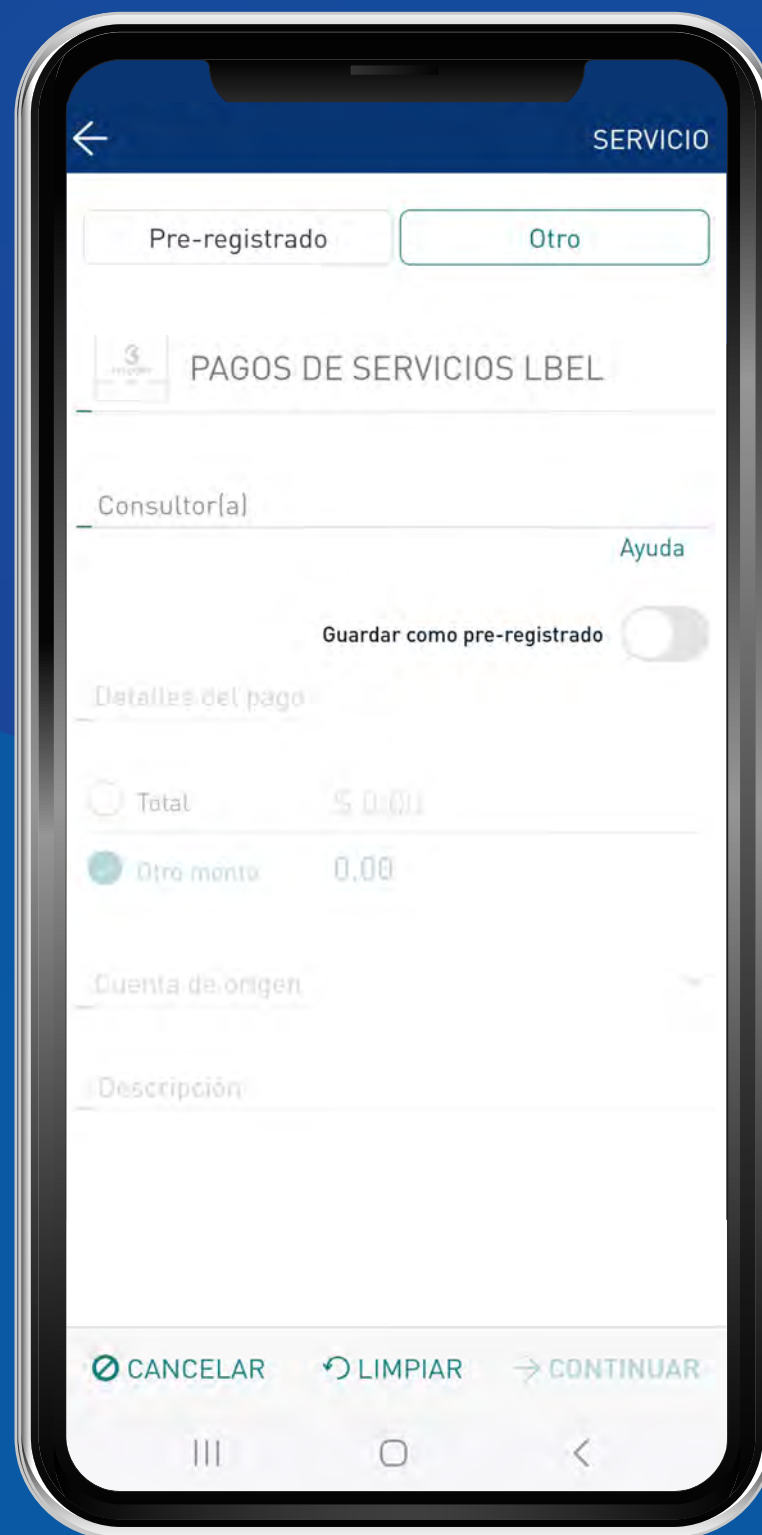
SERVICIO

Pre-registrado

Otro

PAGOS DE SERVICIOS LBEL

Consultor(a)

Ayuda

Guardar como pre-registrado

Detalles del pago

Total $ 0.00

Otro monto 0.00

Cuenta de origen

Descripción

CANCELAR

LIMPIAR

CONTINUAR